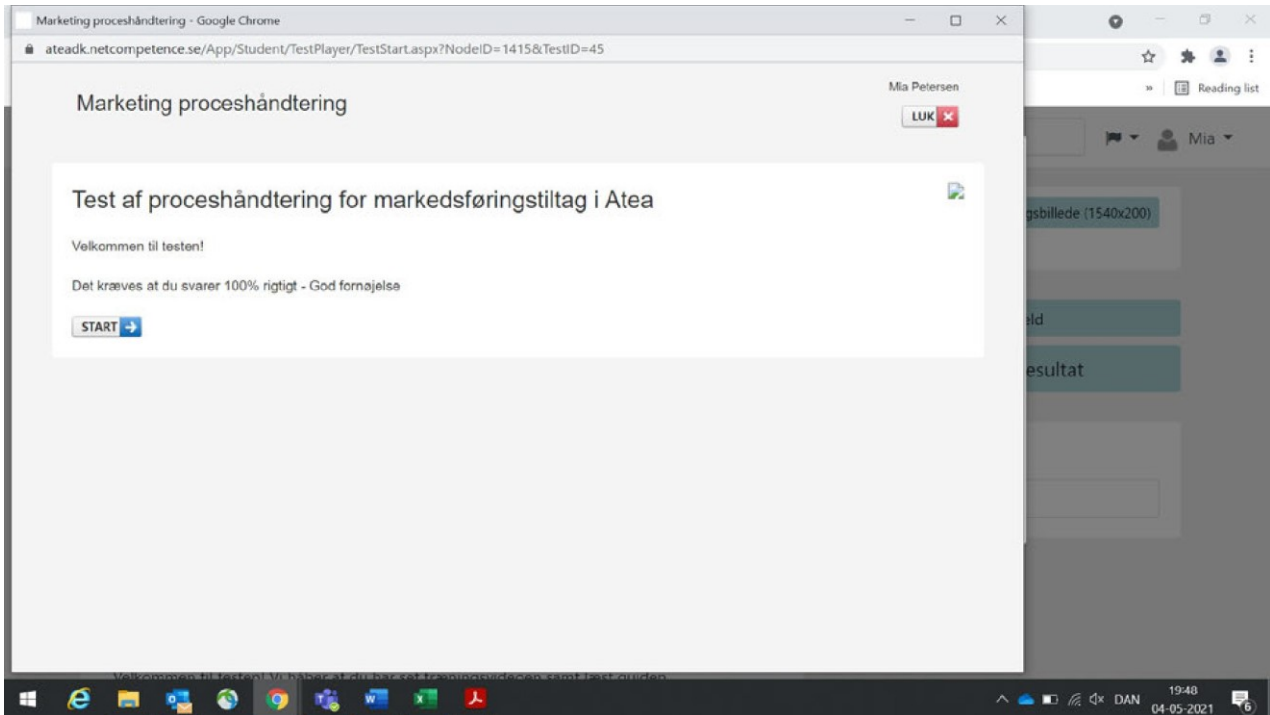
Marketing proceshåndtering - Google Chrome

ateadk.netcompetence.se/App/Student/TestPlayer/TestStart.aspx?NodeID=1415&TestID=45

Reading list

Mia

Marketing proceshåndtering

Mia Petersen

LUK

Test af proceshåndtering for markedsføringstiltag i Atea

Velkommen til testen!

Det kræves at du svarer 100% rigtigt - God fornøjelse

START

gsbillede (1540x200)

eld

esultat

Velkommen til testen! Vi håber at du har set træningsvideoen samt læst guiden

DAN 19:48 04-05-2021